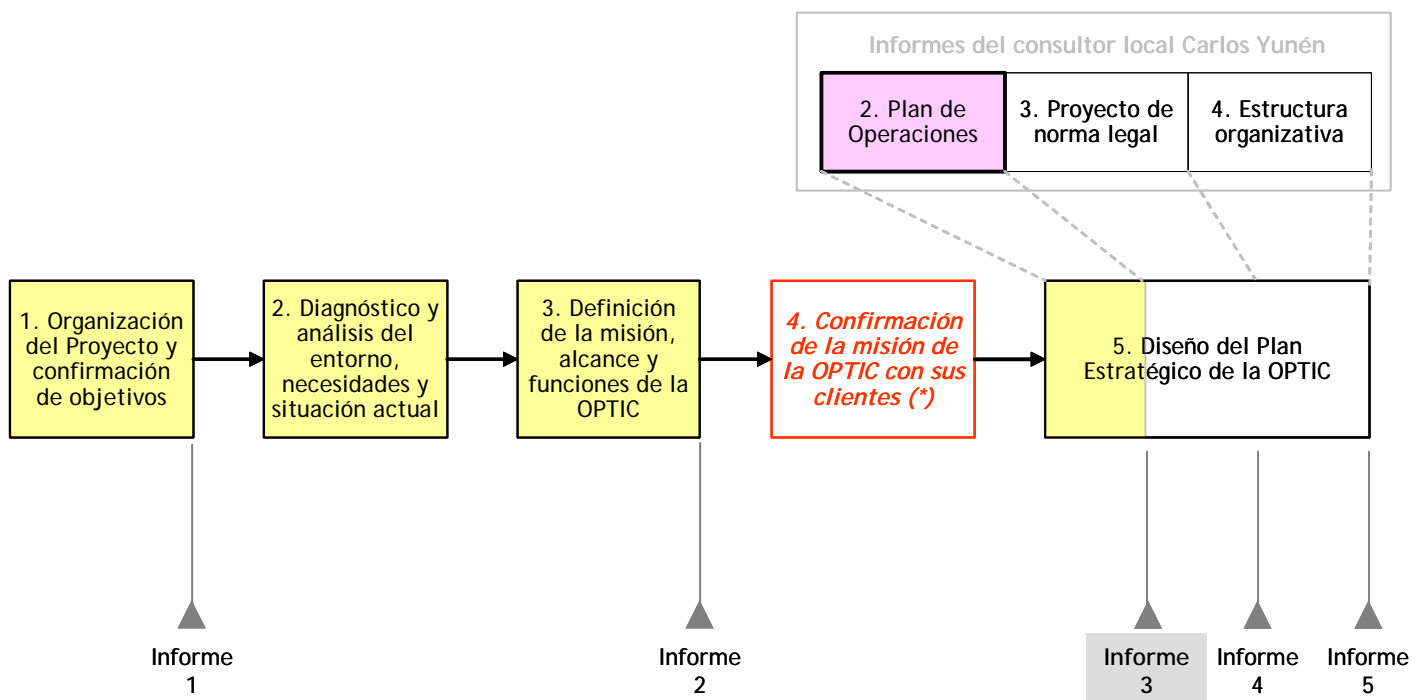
Informes del consultor local Carlos Yunén

2. Plan de Operaciones

3. Proyecto de norma legal

4. Estructura organizativa

1. Organización del Proyecto y confirmación de objetivos

2. Diagnóstico y análisis del entorno, necesidades y situación actual

3. Definición de la misión, alcance y funciones de la OPTIC

4. Confirmación de la misión de la OPTIC con sus clientes (*)

5. Diseño del Plan Estratégico de la OPTIC

Informe 1

Informe 2

Informe 3

Informe 4

Informe 5